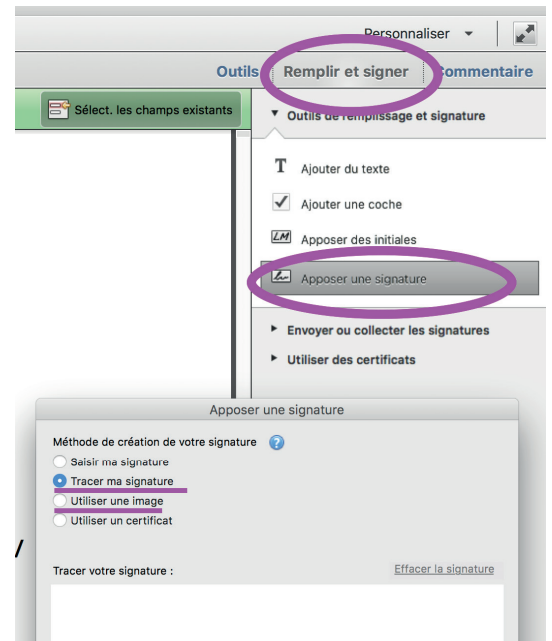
Personnaliser

Outils | Remplir et signer | Commentaire

Sélect. les champs existants

Outils de remplissage et signature

Ajouter du texte

Ajouter une coche

Apposer des initiales

Apposer une signature

Envoyer ou collecter les signatures

Utiliser des certificats

Apposer une signature

Méthode de création de votre signature

Saisir ma signature

Tracer ma signature

Utiliser une image

Utiliser un certificat

Tracer votre signature :

Effacer la signature